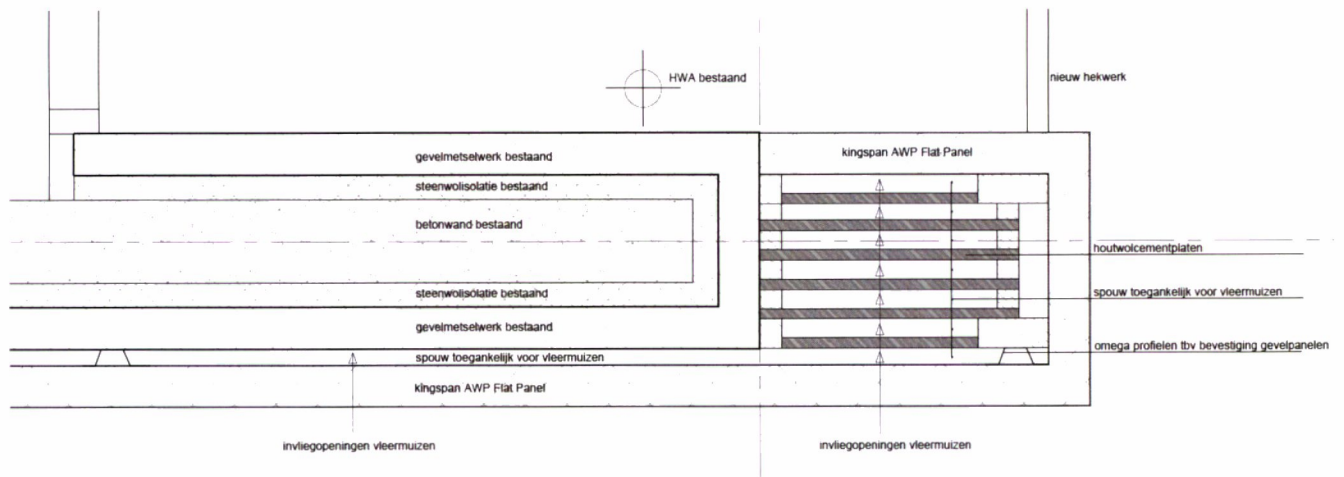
HWA bestaand

nieuw hekwerk

gevelmetselwerk bestaand

kingspan AWP Flat Panel

steenwolisolatie bestaand

betonwand bestaand

houtwolcementplaten

steenwolisolatie bestaand

spouw toegankelijk voor vleermuizen

gevelmetselwerk bestaand

omega profielen tbv bevestiging gevelpanelen

spouw toegankelijk voor vleermuizen

kingspan AWP Flat Panel

invliegopeningen vleermuizen

invliegopeningen vleermuizen